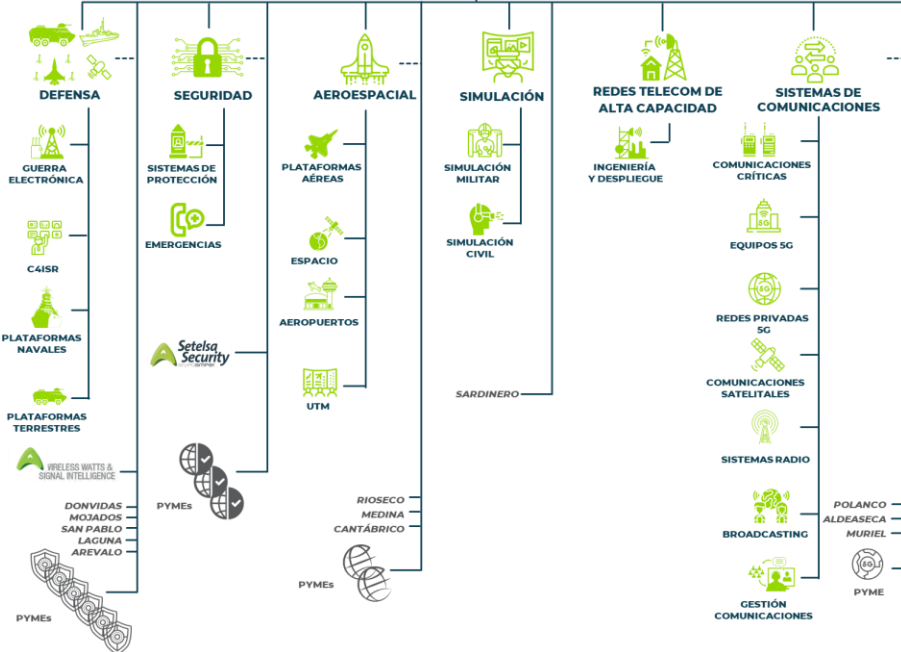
DEFENSA

GUERRA ELECTRÓNICA

C4ISR

PLATAFORMAS NAVALES

PLATAFORMAS TERRESTRES

WIRELESS WATTS & SIGNAL INTELLIGENCE

DONVIDAS
MOJADOS
SAN PABLO
LAGUNA
AREVALO

PYMEs

SEGURIDAD

SISTEMAS DE PROTECCIÓN

EMERGENCIAS

Setelsa Security

PYMEs

AEROESPACIAL

PLATAFORMAS AÉREAS

ESPACIO

AEROPUERTOS

UTM

RIOSECO
MEDINA
CANTÁBRICO

PYMEs

SIMULACIÓN

SIMULACIÓN MILITAR

SIMULACIÓN CIVIL

SARDINERO

REDES TELECOM DE ALTA CAPACIDAD

INGENIERÍA Y DESPLIEGUE

SISTEMAS DE COMUNICACIONES

COMUNICACIONES CRÍTICAS

EQUIPOS 5G

REDES PRIVADAS 5G

COMUNICACIONES SATELITALES

SISTEMAS RADIO

BROADCASTING

GESTIÓN COMUNICACIONES

POLANCO
ALDEASECA
MURIEL

PYME